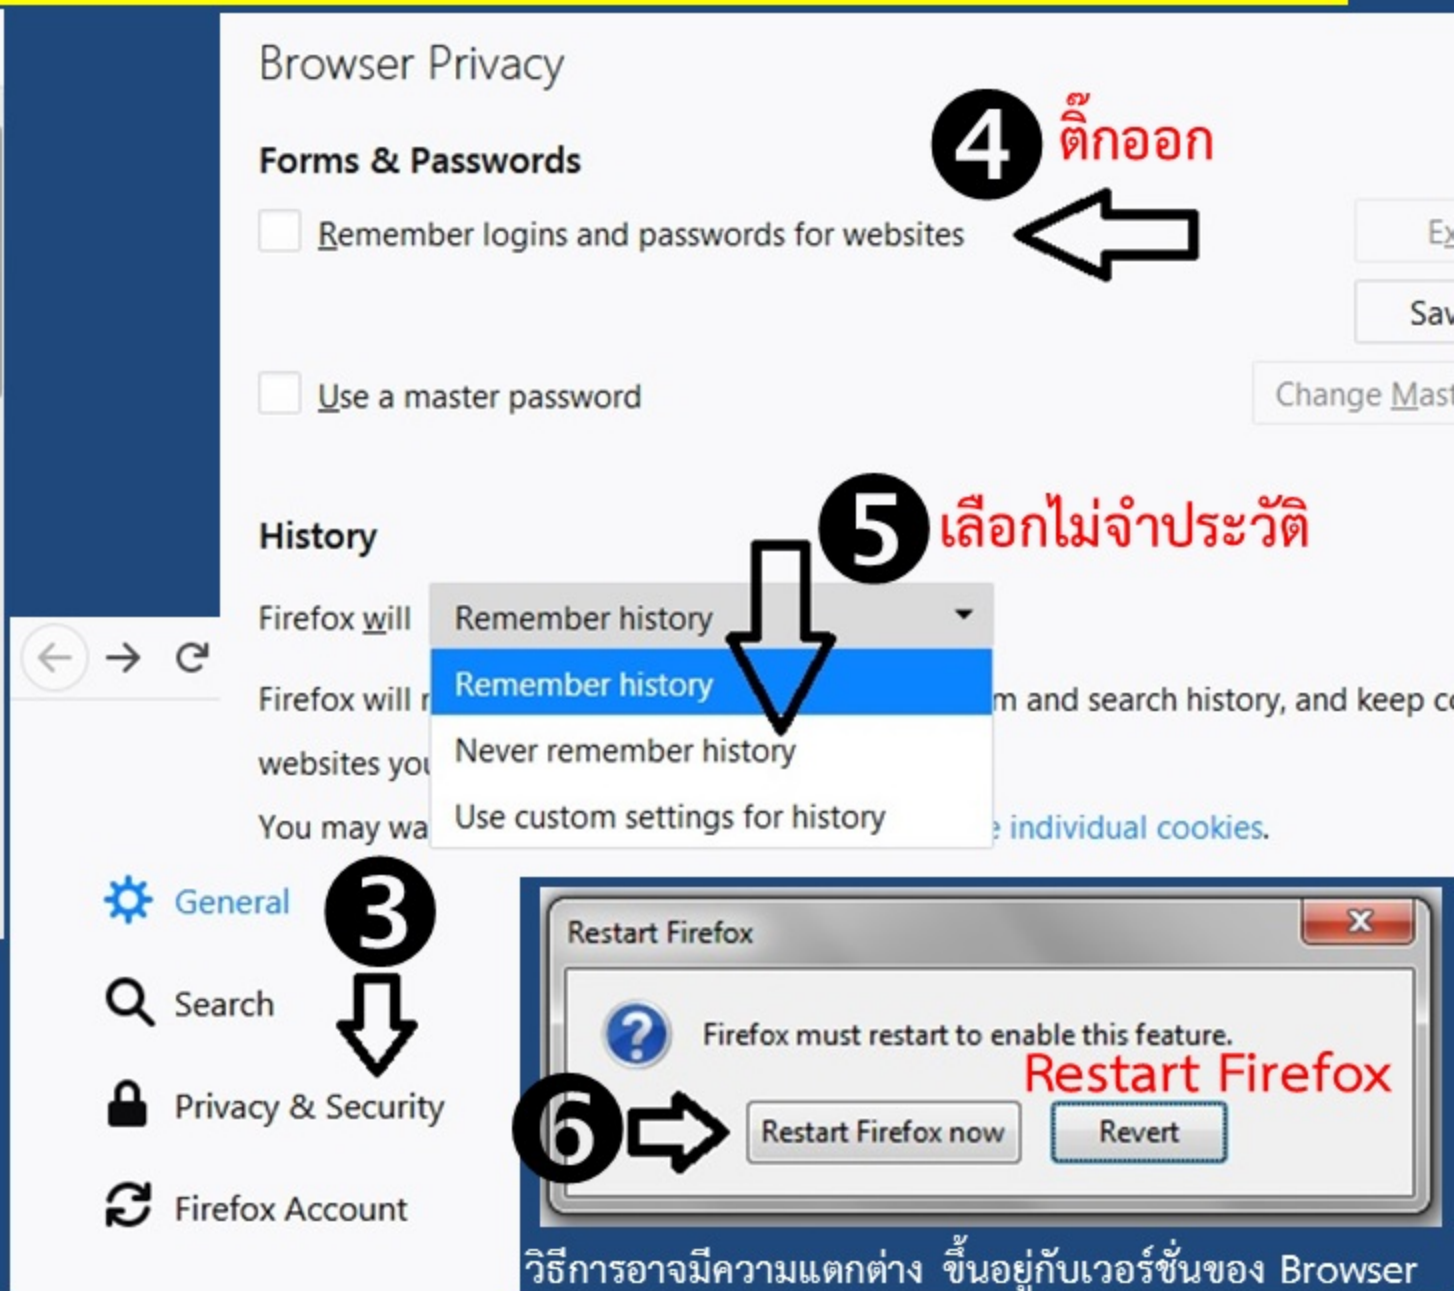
Browser Privacy

Forms & Passwords

4 ติ๊กออก

Remember logins and passwords for websites

Ex

Sav

Use a master password

Change Mast

History

5 เลือกไม่จำประวัติ

Firefox will Remember history

Remember history

Never remember history

Use custom settings for history

Firefox will r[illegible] m and search history, and keep c

websites you

You may wa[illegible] individual cookies.

General

3

Search

Privacy & Security

Firefox Account

Restart Firefox

Firefox must restart to enable this feature.

Restart Firefox

6

Restart Firefox now

Revert

วิธีการอาจมีความแตกต่าง ขึ้นอยู่กับเวอร์ชั่นของ Browser